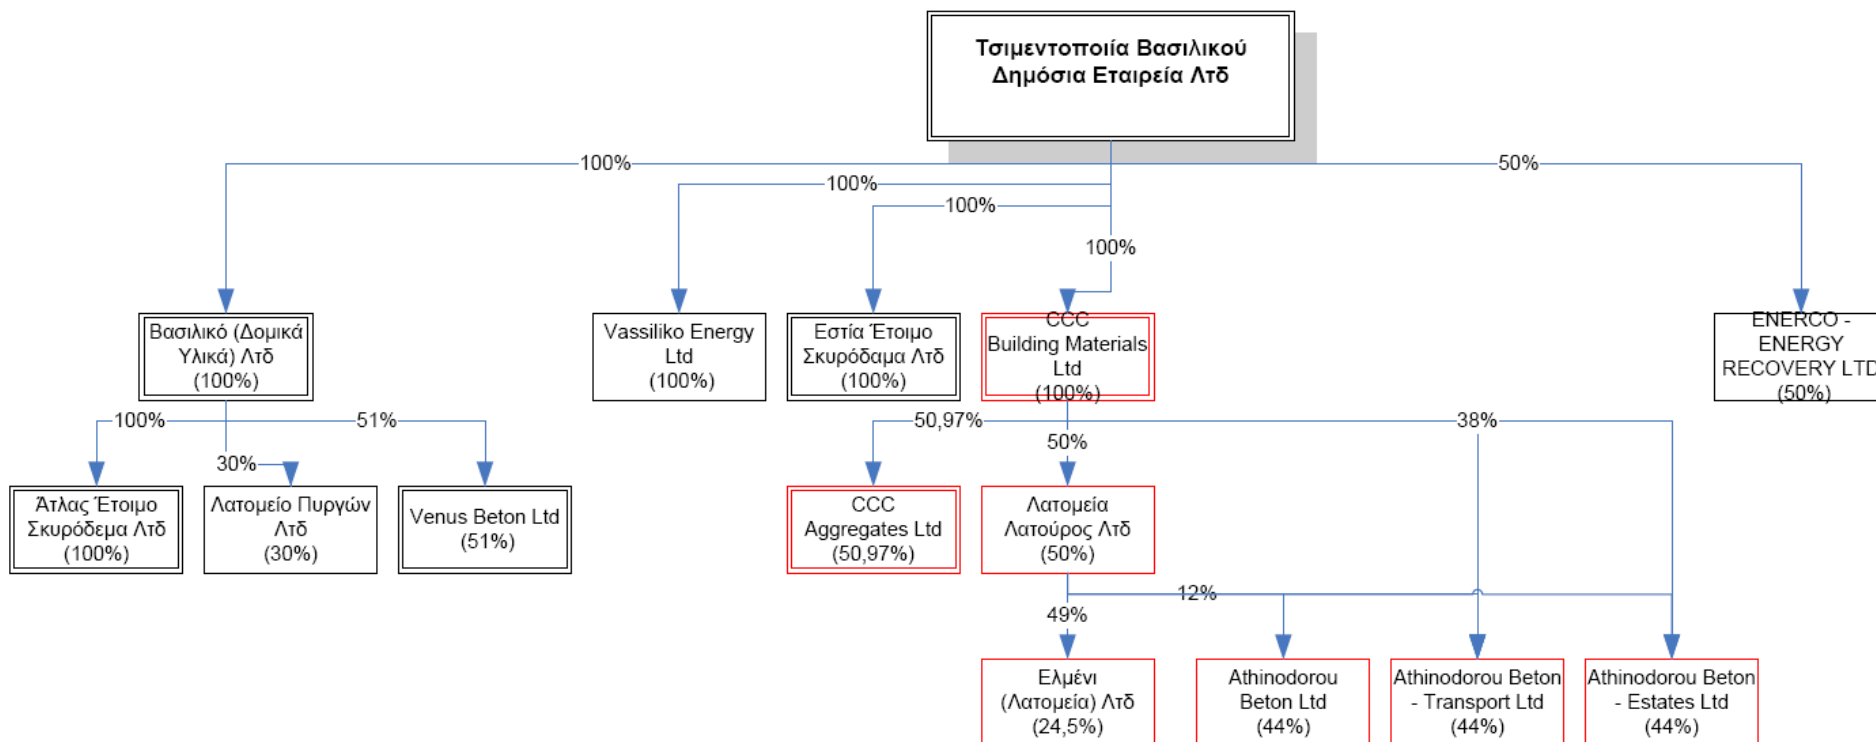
Τσιμεντοποιία Βασιλικού Δημόσια Εταιρεία Λτδ

100%
100%
100%
100%
50%

Βασιλικό (Δομικά Υλικά) Λτδ (100%)

Vassiliko Energy Ltd (100%)

Εστία Έτοιμο Σκυρόδαμα Λτδ (100%)

CCC Building Materials Ltd (100%)

ENERCO - ENERGY RECOVERY LTD (50%)

100%
30%
51%

Άτλας Έτοιμο Σκυρόδεμα Λτδ (100%)

Λατομείο Πυργών Λτδ (30%)

Venus Beton Ltd (51%)

50,97%
50%
38%

CCC Aggregates Ltd (50,97%)

Λατομεία Λατούρος Λτδ (50%)

12%
49%

Ελμένι (Λατομεία) Λτδ (24,5%)

Athinodorou Beton Ltd (44%)

Athinodorou Beton - Transport Ltd (44%)

Athinodorou Beton - Estates Ltd (44%)